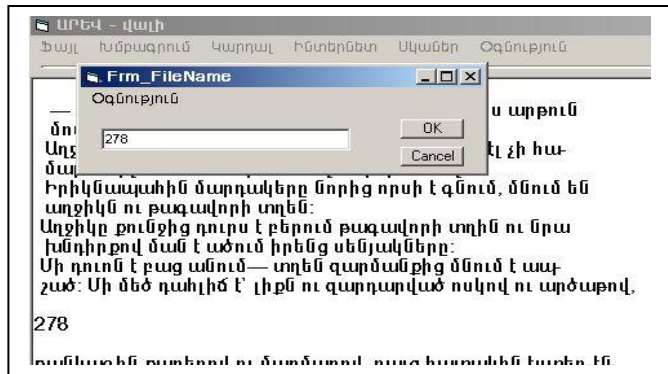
ԱՐԵՎ - վափ
Ֆայլ Խմբագրում Կարդալ Ինտերնետ Սկաներ Օգնություն

Frm_FileName
Օգնություն
278
OK
Cancel

— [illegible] ս արբուն
ն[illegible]
Աղջ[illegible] չի հա-
ն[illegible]
Իրիկնապահին մարդակերը նորից որսի է գնում, մնում են աղջիկն ու թագավորի տղեն:
Աղջիկը քունջից դուրս է բերում թագավորի տղին ու նրա խնդիրքով ման է ածում իրենց սենյակները:
Մի դուռն է բաց անում— տղեն զարմանքից մնում է ապ-շած: Մի մեծ դահլիճ է՝ լիքն ու զարդարված ոսկով ու արծաթով,

278

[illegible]